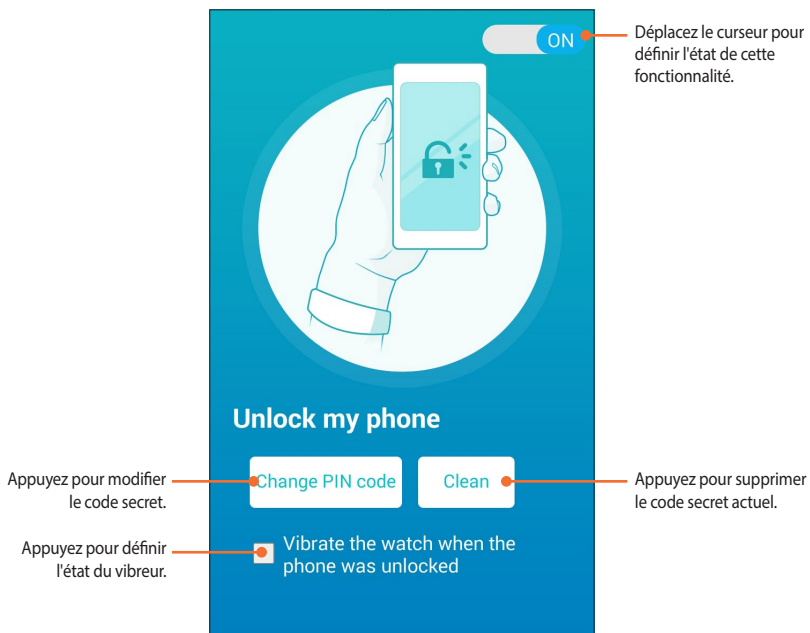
ON

Déplacez le curseur pour définir l'état de cette fonctionnalité.

Unlock my phone

Appuyez pour modifier le code secret.

Change PIN code

Clean

Appuyez pour supprimer le code secret actuel.

Appuyez pour définir l'état du vibreur.

Vibrate the watch when the phone was unlocked